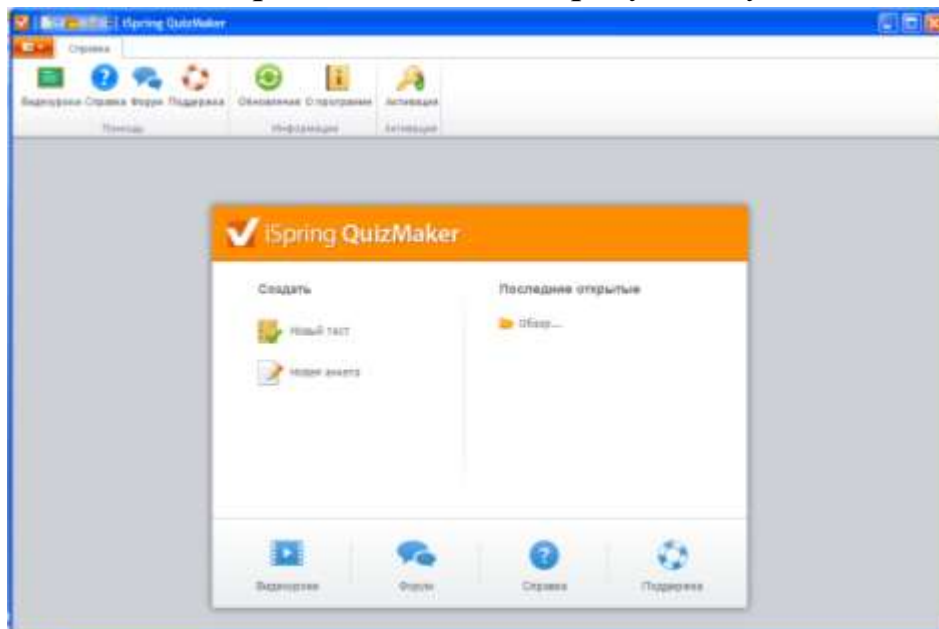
iSpring QuizMaker

Справка

Видеоуроки Справка Форум Поддержка
Помощь

Обновления О программе
Информация

Активация
Активация

iSpring QuizMaker

Создать

Новый тест

Новая анкета

Последние открытые

Обзор...

Видеоуроки

Форум

Справка

Поддержка